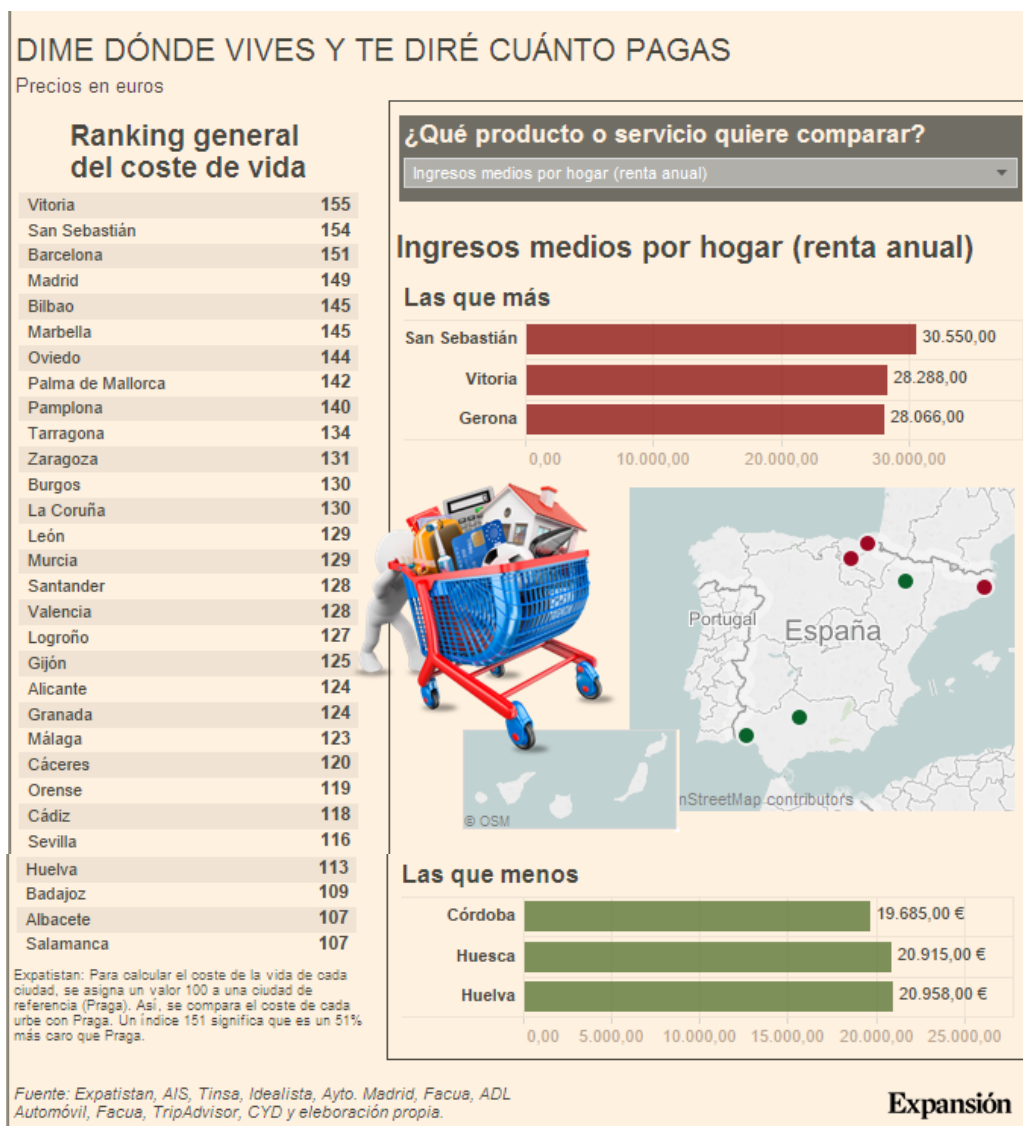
DIME DÓNDE VIVES Y TE DIRÉ CUÁNTO PAGAS
Precios en euros

Ranking general del coste de vida

| | |
|---|---|
| Vitoria | 155 |
| San Sebastián | 154 |
| Barcelona | 151 |
| Madrid | 149 |
| Bilbao | 145 |
| Marbella | 145 |
| Oviedo | 144 |
| Palma de Mallorca | 142 |
| Pamplona | 140 |
| Tarragona | 134 |
| Zaragoza | 131 |
| Burgos | 130 |
| La Coruña | 130 |
| León | 129 |
| Murcia | 129 |
| Santander | 128 |
| Valencia | 128 |
| Logroño | 127 |
| Gijón | 125 |
| Alicante | 124 |
| Granada | 124 |
| Málaga | 123 |
| Cáceres | 120 |
| Orense | 119 |
| Cádiz | 118 |
| Sevilla | 116 |
| Huelva | 113 |
| Badajoz | 109 |
| Albacete | 107 |
| Salamanca | 107 |

Expatistan: Para calcular el coste de la vida de cada ciudad, se asigna un valor 100 a una ciudad de referencia (Praga). Así, se compara el coste de cada urbe con Praga. Un índice 151 significa que es un 51% más caro que Praga.

¿Qué producto o servicio quiere comparar?
Ingresos medios por hogar (renta anual)

Ingresos medios por hogar (renta anual)

Las que más
San Sebastián 30.550,00
Vitoria 28.288,00
Gerona 28.066,00
0,00 10.000,00 20.000,00 30.000,00

Portugal
España
© OSM
nStreetMap contributors

Las que menos
Córdoba 19.685,00 €
Huesca 20.915,00 €
Huelva 20.958,00 €
0,00 5.000,00 10.000,00 15.000,00 20.000,00 25.000,00

Fuente: Expatistan, AIS, Tinsa, Idealista, Ayto. Madrid, Facua, ADL Automóvil, Facua, TripAdvisor, CYD y eleboración propia.

Expansión